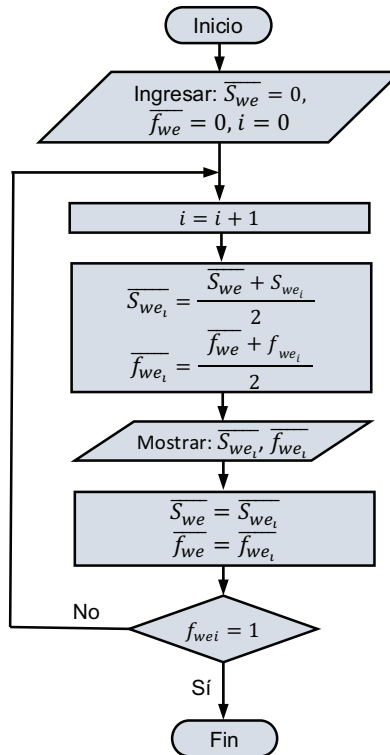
Inicio

Ingresar: $\overline{S_{we}} = 0$, $\overline{f_{we}} = 0, i = 0$

$i = i + 1$

$\overline{S_{we_i}} = \frac{\overline{S_{we}} + S_{we_i}}{2}$

$\overline{f_{we_i}} = \frac{\overline{f_{we}} + f_{we_i}}{2}$

Mostrar: $\overline{S_{we_i}}, \overline{f_{we_i}}$

$\overline{S_{we}} = \overline{S_{we_i}}$

$\overline{f_{we}} = \overline{f_{we_i}}$

No

$f_{wei} = 1$

Sí

Fin